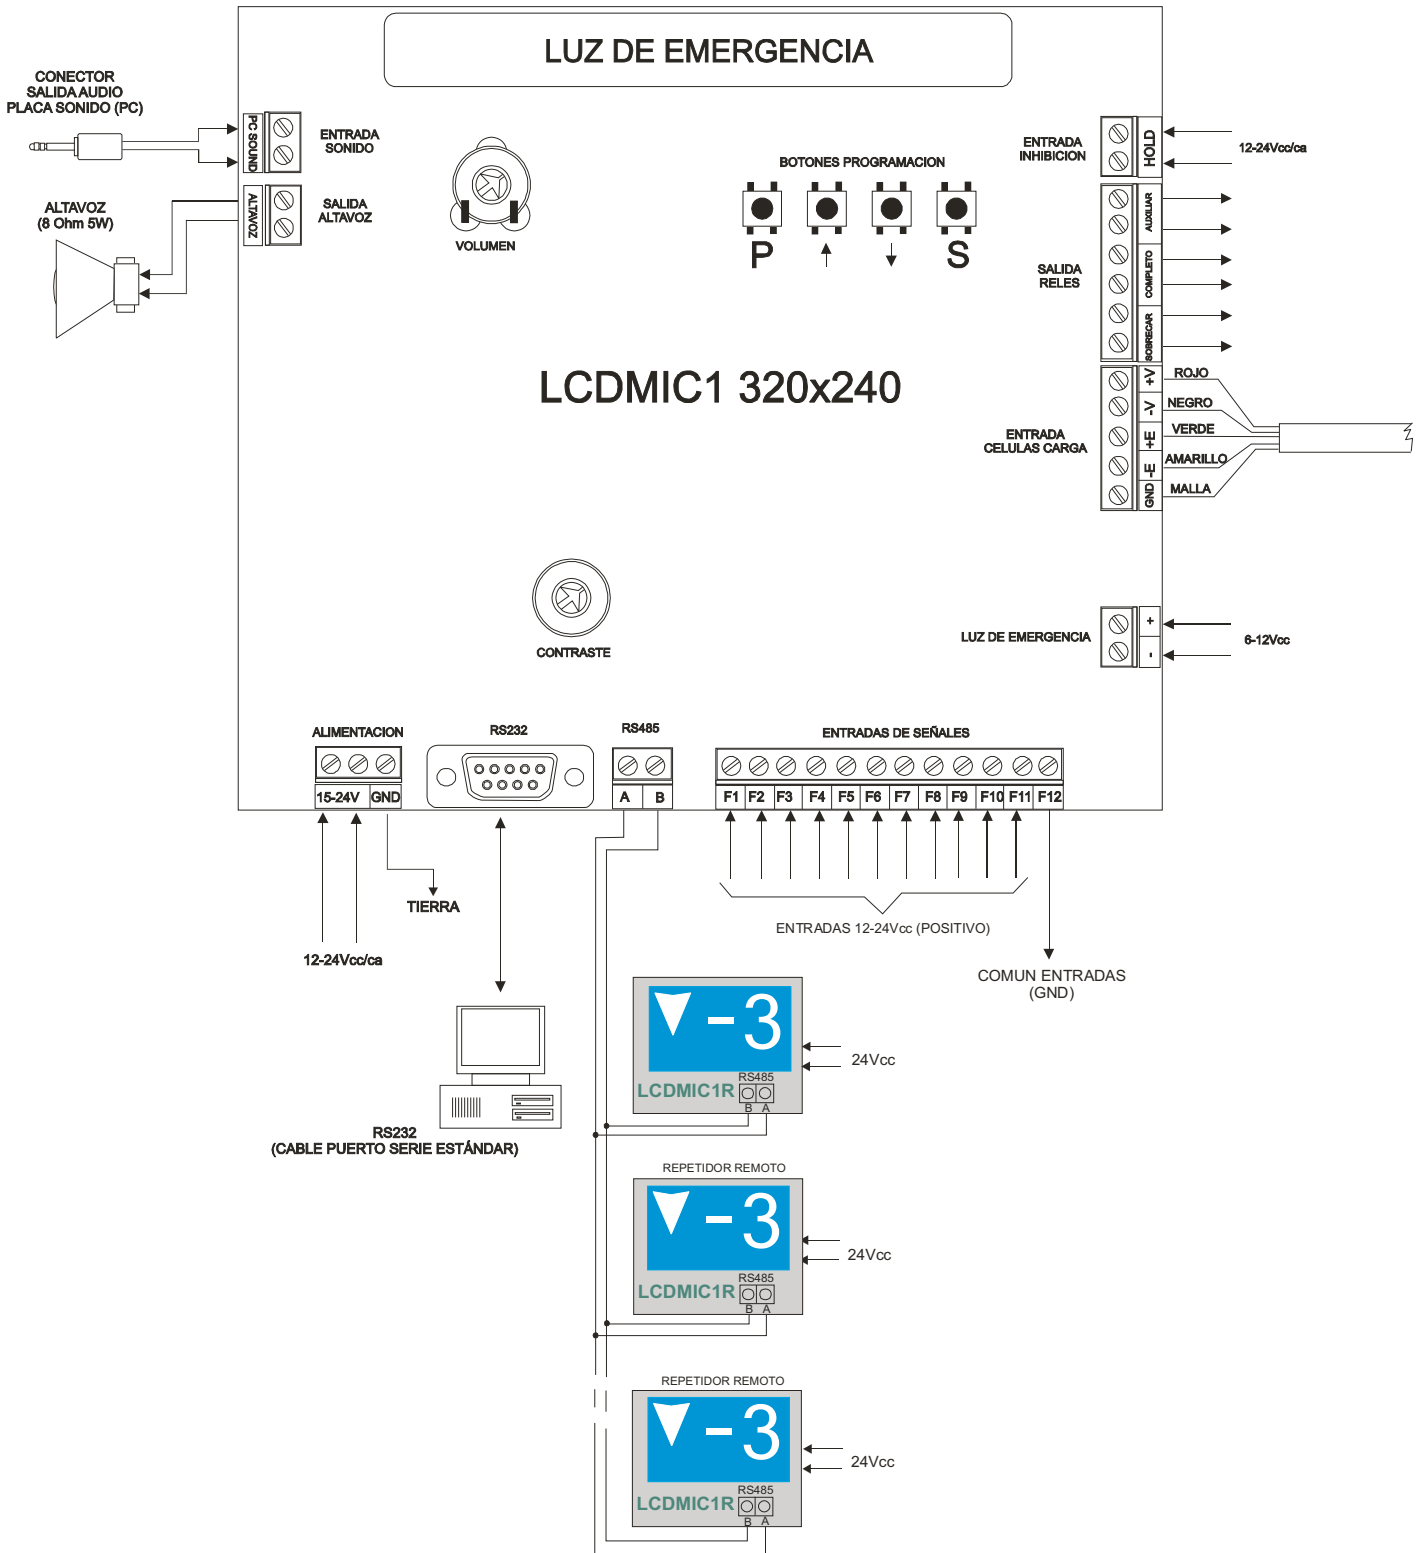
LUZ DE EMERGENCIA

CONECTOR SALIDA AUDIO PLACA SONIDO (PC)

PC SOUND

ENTRADA SONIDO

ALTAVOZ (8 Ohm 5W)

ALTAVOZ

SALIDA ALTAVOZ

VOLUMEN

BOTONES PROGRAMACION

P ↑ ↓ S

ENTRADA INHIBICION

HOLD

12-24Vcc/ca

SALIDA RELES

AUXILIAR

COMPLETO

SOBRECAR

LCDMIC1 320x240

ENTRADA CELULAS CARGA

+V -V +E -E GND

ROJO
NEGRO
VERDE
AMARILLO
MALLA

CONTRASTE

LUZ DE EMERGENCIA

+ -

6-12Vcc

ALIMENTACION

15-24V GND

RS232

RS485

A B

ENTRADAS DE SEÑALES

F1 F2 F3 F4 F5 F6 F7 F8 F9 F10 F11 F12

TIERRA

12-24Vcc/ca

ENTRADAS 12-24Vcc (POSITIVO)

COMUN ENTRADAS (GND)

RS232 (CABLE PUERTO SERIE ESTÁNDAR)

▼ -3

LCDMIC1R

RS485

B A

24Vcc

REPETIDOR REMOTO

▼ -3

LCDMIC1R

RS485

B A

24Vcc

REPETIDOR REMOTO

▼ -3

LCDMIC1R

RS485

B A

24Vcc